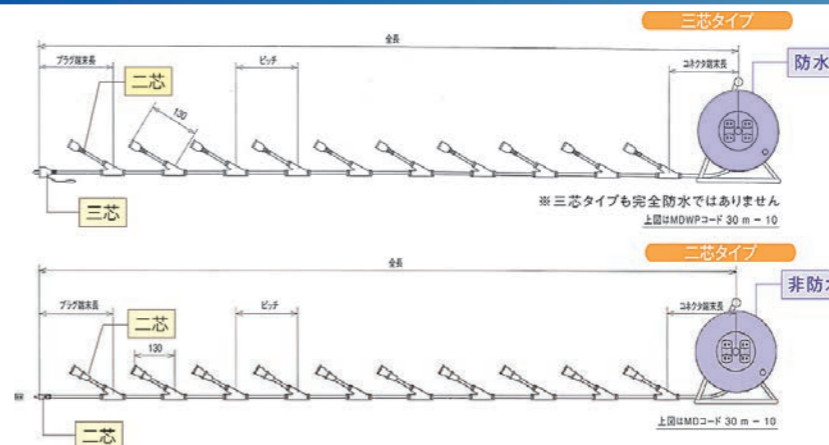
三芯タイプ

全長

プラグ端末長

ピッチ

コネクタ端末長

防水

二芯

130

三芯

※三芯タイプも完全防水ではありません

上図はMDWPコード 30 m − 10

二芯タイプ

全長

プラグ端末長

ピッチ

コネクタ端末長

非防水

二芯

130

二芯

上図はMDコード 30 m − 10